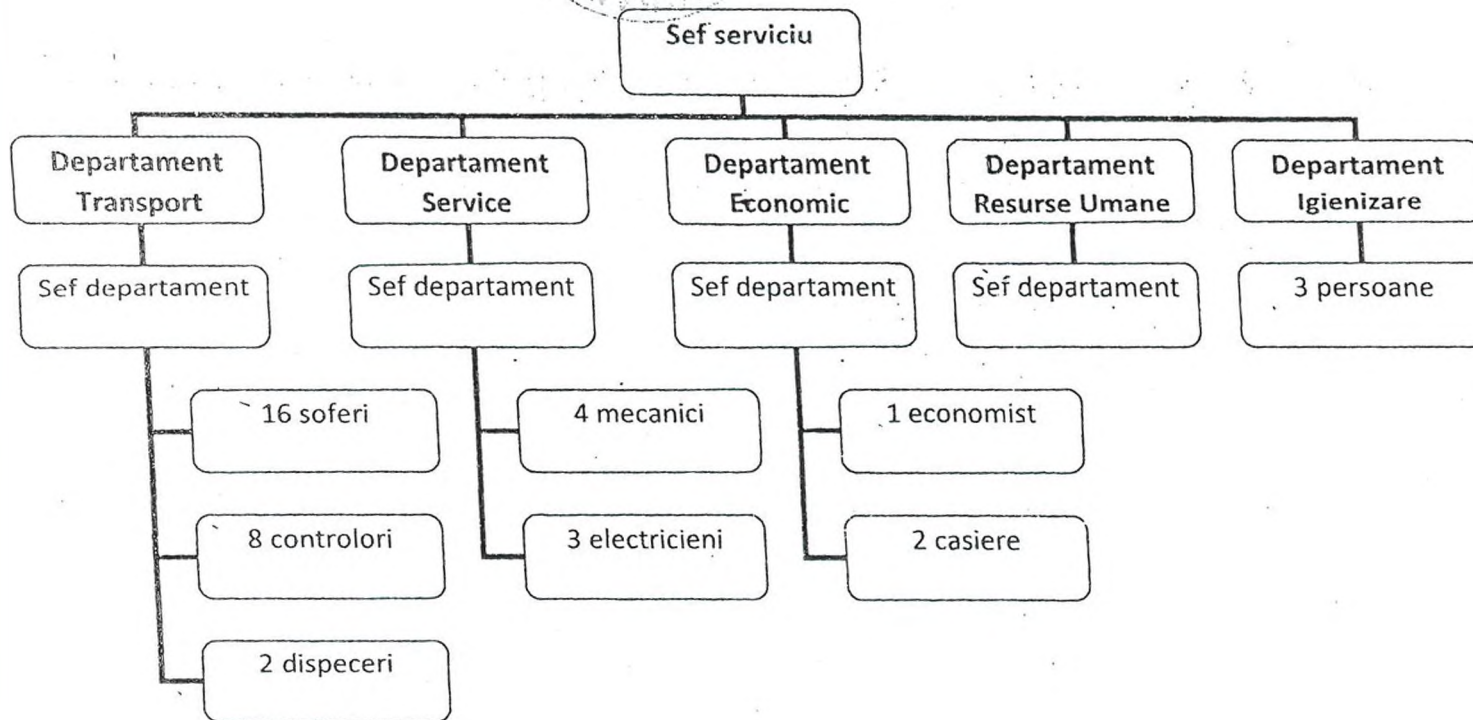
Sef serviciu

Departament Transport

Sef departament

16 soferi

8 controlori

2 dispeceri

Departament Service

Sef departament

4 mecanici

3 electricieni

Departament Economic

Sef departament

1 economist

2 casiere

Departament Resurse Umane

Sef departament

Departament Igienizare

3 persoane